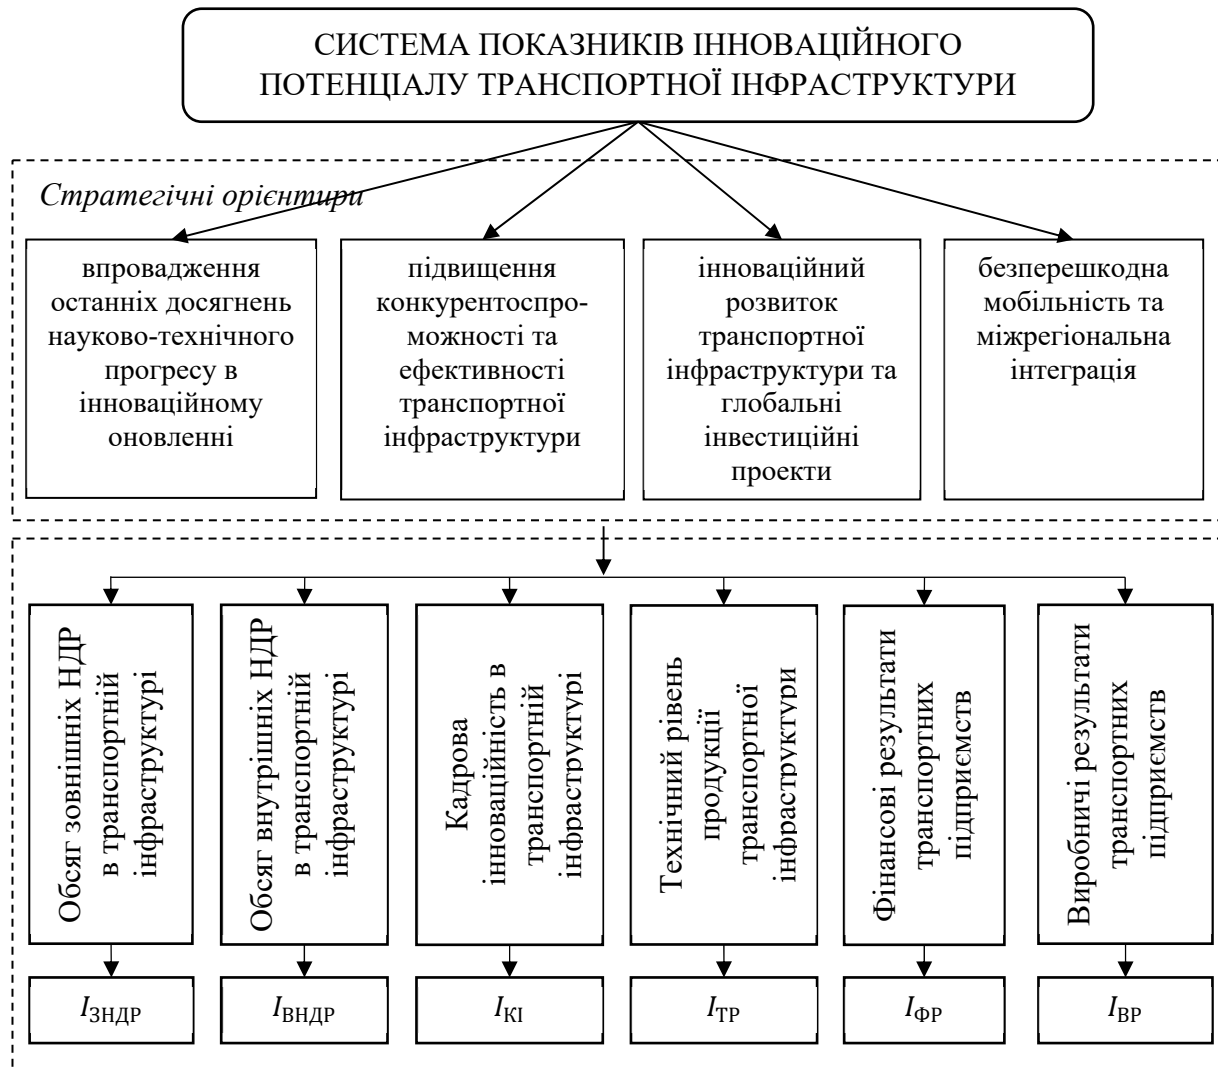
СИСТЕМА ПОКАЗНИКІВ ІННОВАЦІЙНОГО ПОТЕНЦІАЛУ ТРАНСПОРТНОЇ ІНФРАСТРУКТУРИ

Стратегічні орієнтири

впровадження останніх досягнень науково-технічного прогресу в інноваційному оновленні

підвищення конкурентоспроможності та ефективності транспортної інфраструктури

інноваційний розвиток транспортної інфраструктури та глобальні інвестиційні проекти

безперешкодна мобільність та міжрегіональна інтеграція

Обсяг зовнішніх НДР в транспортній інфраструктурі

Обсяг внутрішніх НДР в транспортній інфраструктурі

Кадрова інноваційність в транспортній інфраструктурі

Технічний рівень продукції транспортної інфраструктури

Фінансові результати транспортних підприємств

Виробничі результати транспортних підприємств

$I_{ЗНДР}$

$I_{ВНДР}$

$I_{КІ}$

$I_{ТР}$

$I_{ФР}$

$I_{ВР}$